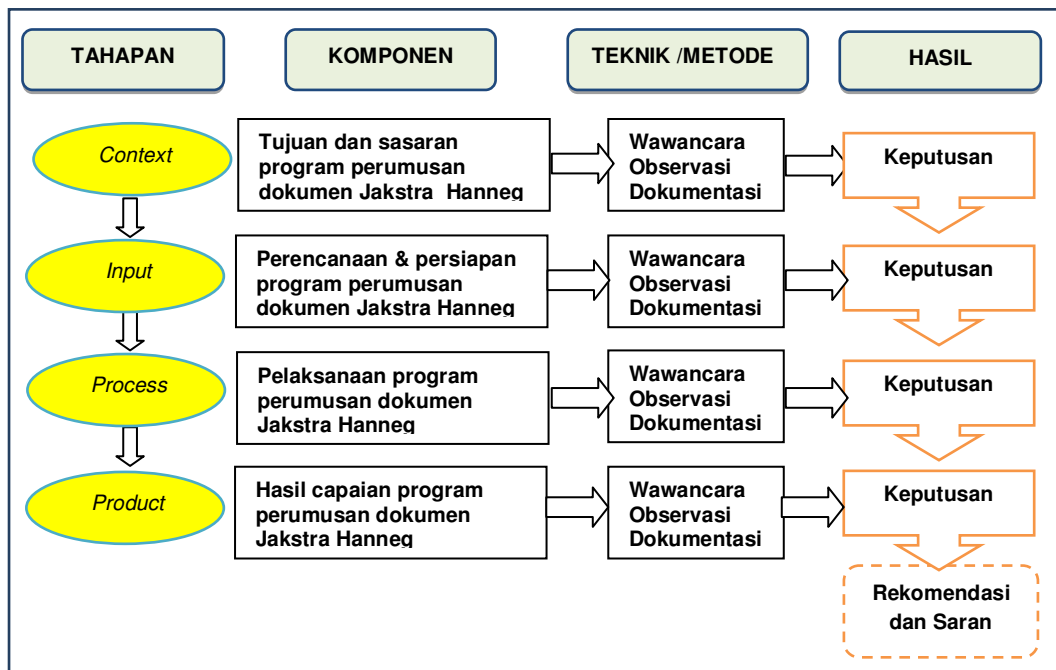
TAHAPAN

KOMPONEN

TEKNIK /METODE

HASIL

Context

Tujuan dan sasaran program perumusan dokumen Jakstra Hanneg

Wawancara Observasi Dokumentasi

Keputusan

Input

Perencanaan & persiapan program perumusan dokumen Jakstra Hanneg

Wawancara Observasi Dokumentasi

Keputusan

Process

Pelaksanaan program perumusan dokumen Jakstra Hanneg

Wawancara Observasi Dokumentasi

Keputusan

Product

Hasil capaian program perumusan dokumen Jakstra Hanneg

Wawancara Observasi Dokumentasi

Keputusan

Rekomendasi dan Saran